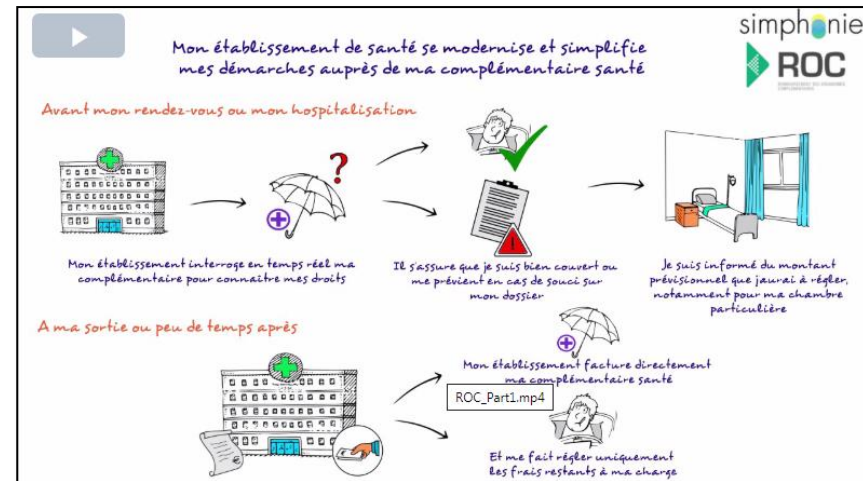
simphonie
ROC

Mon établissement de santé se modernise et simplifie mes démarches auprès de ma complémentaire santé

Avant mon rendez-vous ou mon hospitalisation

Mon établissement interroge en temps réel ma complémentaire pour connaitre mes droits

Il s'assure que je suis bien couvert ou me prévient en cas de souci sur mon dossier

Je suis informé du montant prévisionnel que jaurai à régler, notamment pour ma chambre particulière

A ma sortie ou peu de temps après

Mon établissement facture directement ma complémentaire santé

ROC_Part1.mp4

Et me fait régler uniquement les frais restants à ma charge